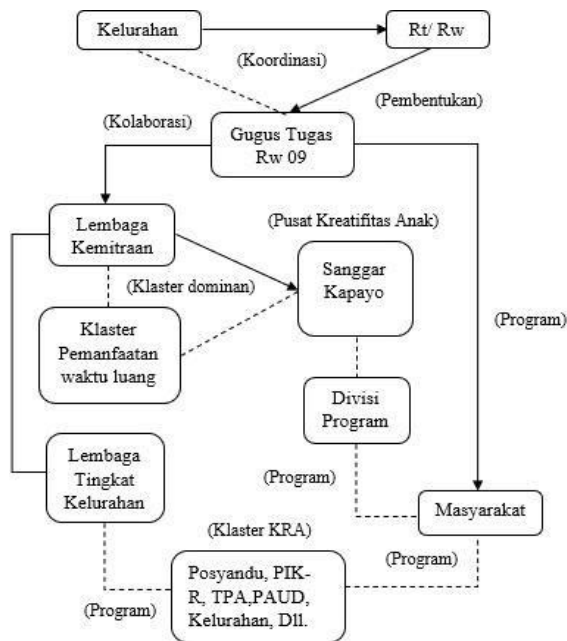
Kelurahan

Rt/ Rw

(Koordinasi)

(Pembentukan)

(Kolaborasi)

Gugus Tugas Rw 09

Lembaga Kemitraan

(Pusat Kreatifitas Anak)

Sanggar Kapayo

(Klaster dominan)

Klaster Pemanfaatan waktu luang

(Program)

Divisi Program

Lembaga Tingkat Kelurahan

(Program)

Masyarakat

(Klaster KRA)

(Program)

Posyandu, PIK-R, TPA,PAUD, Kelurahan, Dll.

(Program)